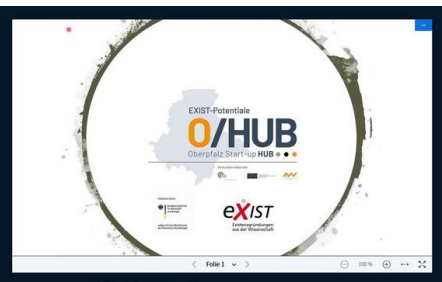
EXIST-Potentiale

O/HUB

Oberpfalz Start-up HUB

Gefördert durch:

Bundesministerium für Wirtschaft und Energie

aufgrund eines Beschlusses des Deutschen Bundestages

eXIST

Existenzgründungen aus der Wissenschaft

Folie 1

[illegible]